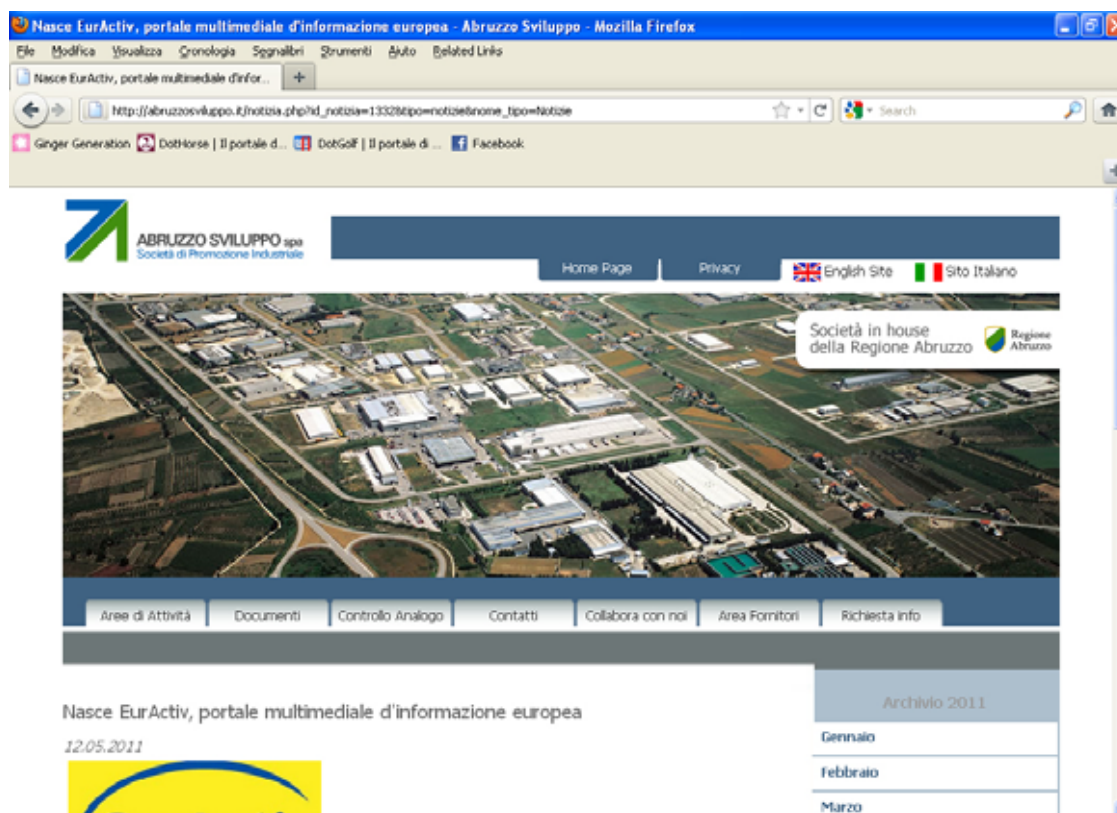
Nasce EurActiv, portale multimediale d'informazione europea - Abruzzo Sviluppo - Mozilla Firefox

File Modifica Visualizza Cronologia Segnalibri Strumenti Aiuto Related Links

Nasce EurActiv, portale multimediale d'infor...

http://abruzzosviluppo.it/notizia.php?id_notizia=1332&tipo=notizie&nome_tipo=Notizie

Search

Ginger Generation DotHorse | Il portale d... DotGolf | Il portale di ... Facebook

ABRUZZO SVILUPPO spa
Società di Promozione Industriale

Home Page Privacy English Site Sito Italiano

Società in house della Regione Abruzzo

Regione Abruzzo

Aree di Attività Documenti Controllo Analogo Contatti Collabora con noi Area Fornitori Richiesta info

Nasce EurActiv, portale multimediale d'informazione europea

12.05.2011

Archivio 2011

Gennaio

Febbraio

Marzo